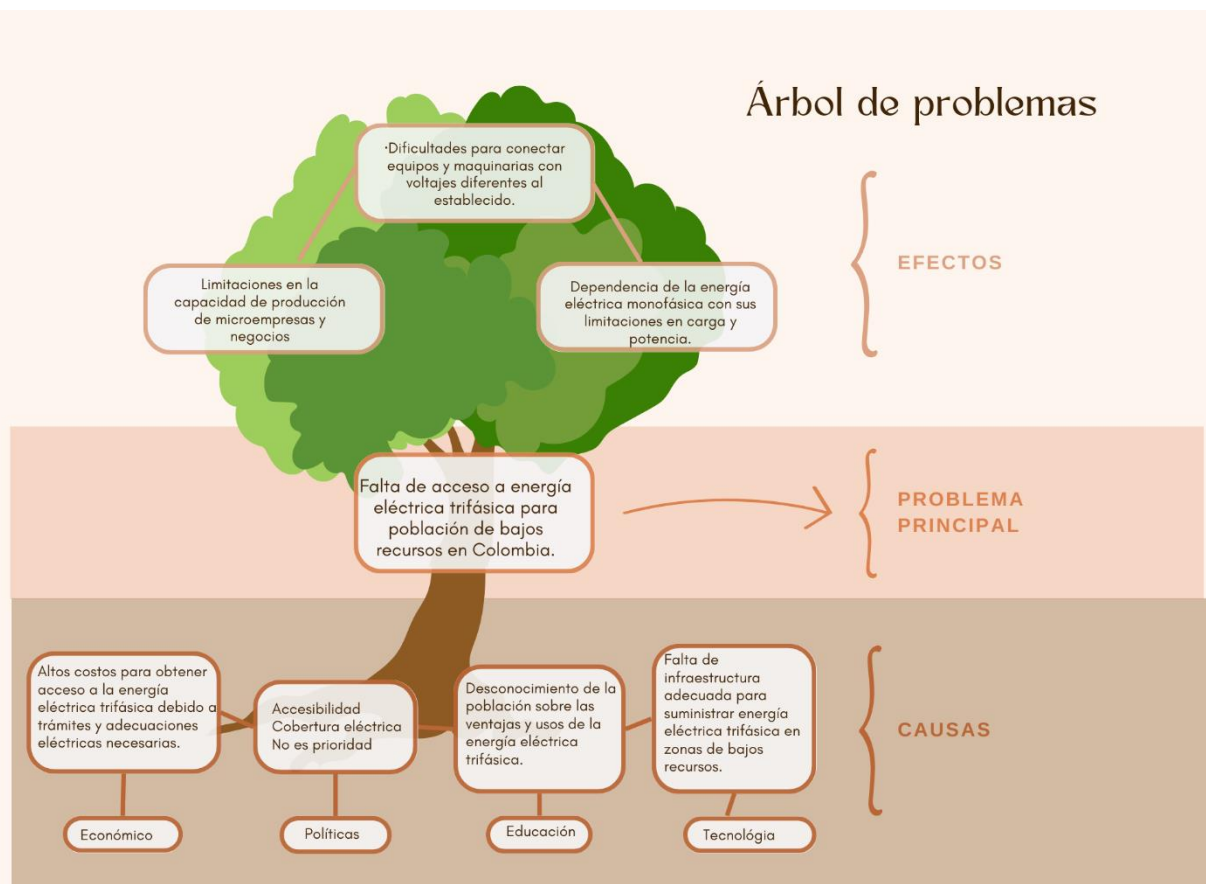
Árbol de problemas

·Dificultades para conectar equipos y maquinarias con voltajes diferentes al establecido.

Limitaciones en la capacidad de producción de microempresas y negocios

Dependencia de la energía eléctrica monofásica con sus limitaciones en carga y potencia.

EFECTOS

Falta de acceso a energía eléctrica trifásica para población de bajos recursos en Colombia.

PROBLEMA PRINCIPAL

Altos costos para obtener acceso a la energía eléctrica trifásica debido a trámites y adecuaciones eléctricas necesarias.

Accesibilidad Cobertura eléctrica No es prioridad

Desconocimiento de la población sobre las ventajas y usos de la energía eléctrica trifásica.

Falta de infraestructura adecuada para suministrar energía eléctrica trifásica en zonas de bajos recursos.

CAUSAS

Económico

Políticas

Educación

Tecnológia